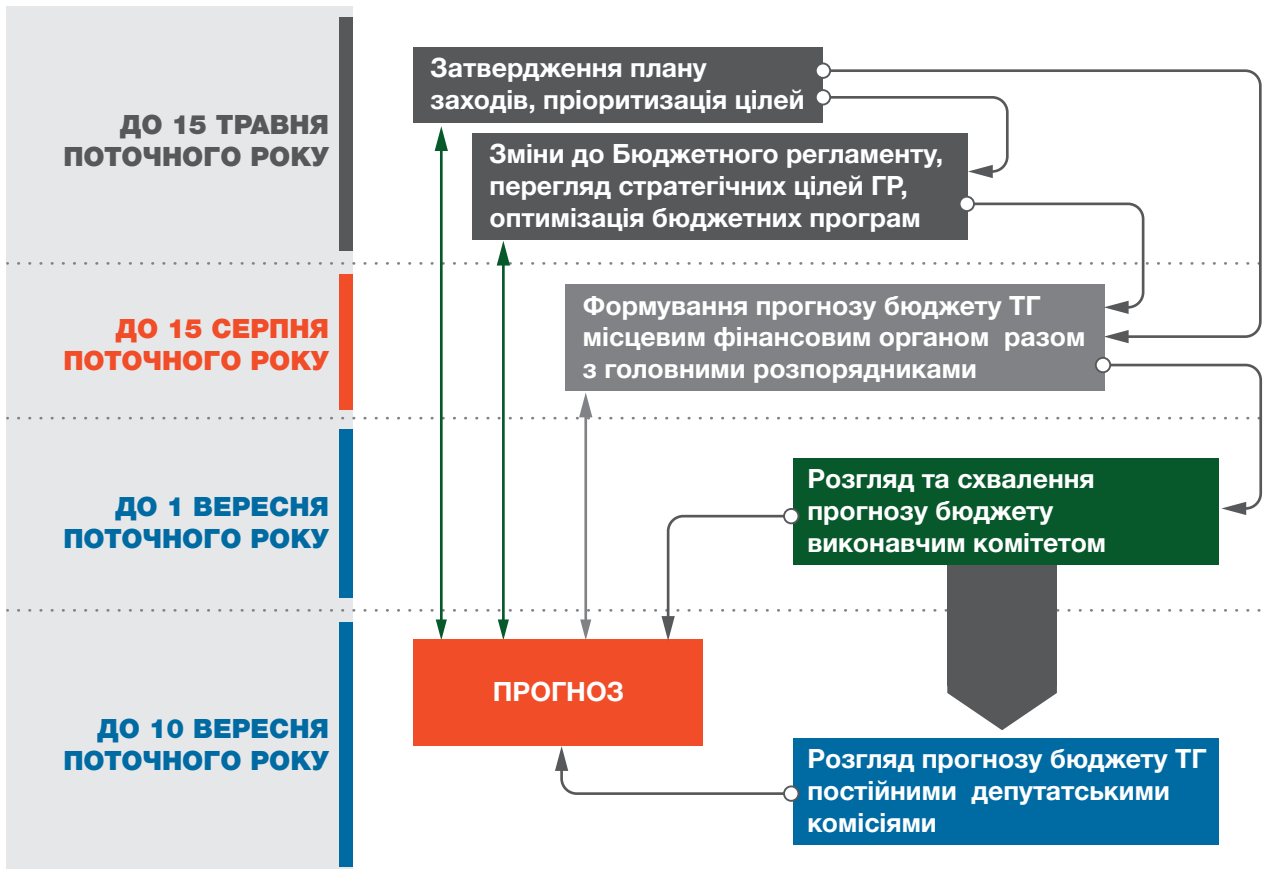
ДО 15 ТРАВНЯ ПОТОЧНОГО РОКУ

ДО 15 СЕРПНЯ ПОТОЧНОГО РОКУ

ДО 1 ВЕРЕСНЯ ПОТОЧНОГО РОКУ

ДО 10 ВЕРЕСНЯ ПОТОЧНОГО РОКУ

Затвердження плану заходів, пріоритизація цілей

Зміни до Бюджетного регламенту, перегляд стратегічних цілей ГР, оптимізація бюджетних програм

Формування прогнозу бюджету ТГ місцевим фінансовим органом разом з головними розпорядниками

Розгляд та схвалення прогнозу бюджету виконавчим комітетом

ПРОГНОЗ

Розгляд прогнозу бюджету ТГ постійними депутатськими комісіями